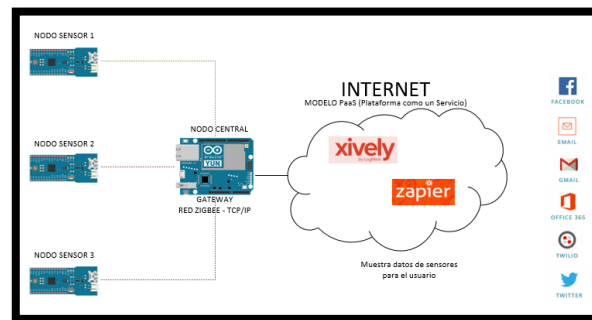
NODO SENSOR 1

NODO SENSOR 2

NODO SENSOR 3

NODO CENTRAL

YÚN

GATEWAY
RED ZIGBEE - TCP/IP

INTERNET
MODELO PaaS (Plataforma como un Servicio)

xively
by LogMeIn

zapier

Muestra datos de sensores para el usuario

FACEBOOK
EMAIL
GMAIL
OFFICE 365
TWILIO
TWITTER